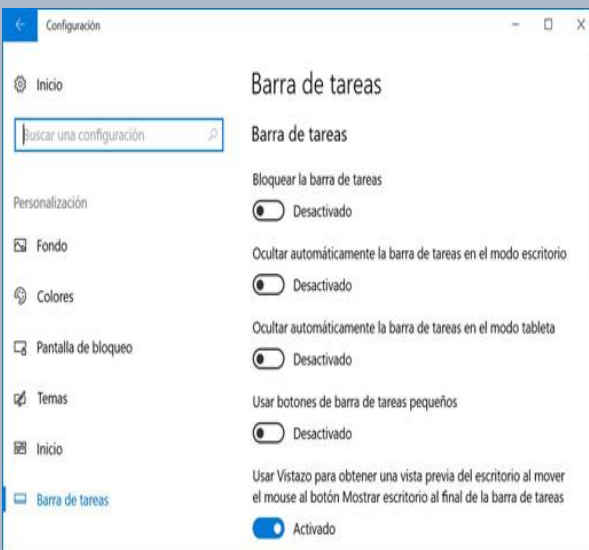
Configuración

Inicio

Buscar una configuración

Personalización

Fondo

Colores

Pantalla de bloqueo

Temas

Inicio

Barra de tareas

Barra de tareas

Barra de tareas

Bloquear la barra de tareas

Desactivado

Ocultar automáticamente la barra de tareas en el modo escritorio

Desactivado

Ocultar automáticamente la barra de tareas en el modo tableta

Desactivado

Usar botones de barra de tareas pequeños

Desactivado

Usar Vistazo para obtener una vista previa del escritorio al mover el mouse al botón Mostrar escritorio al final de la barra de tareas

Activado